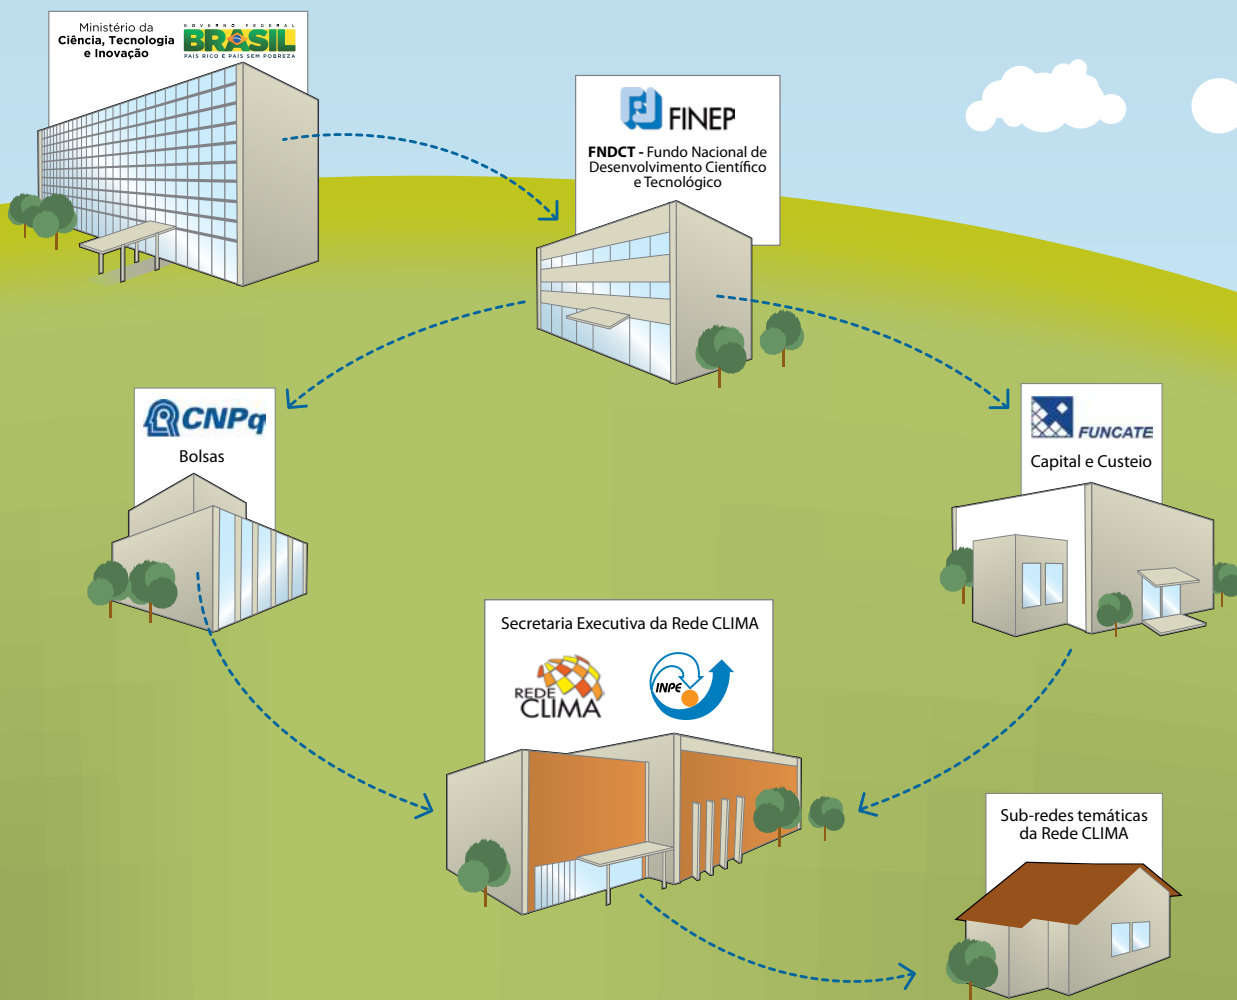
Ministério da
Ciência, Tecnologia
e Inovação

GOVERNO FEDERAL
BRASIL
PAÍS RICO É PAÍS SEM POBREZA

FINEP

FNDCT - Fundo Nacional de Desenvolvimento Científico e Tecnológico

CNPq

Bolsas

FUNCATE

Capital e Custeio

Secretaria Executiva da Rede CLIMA

REDE CLIMA

INPE

Sub-redes temáticas da Rede CLIMA